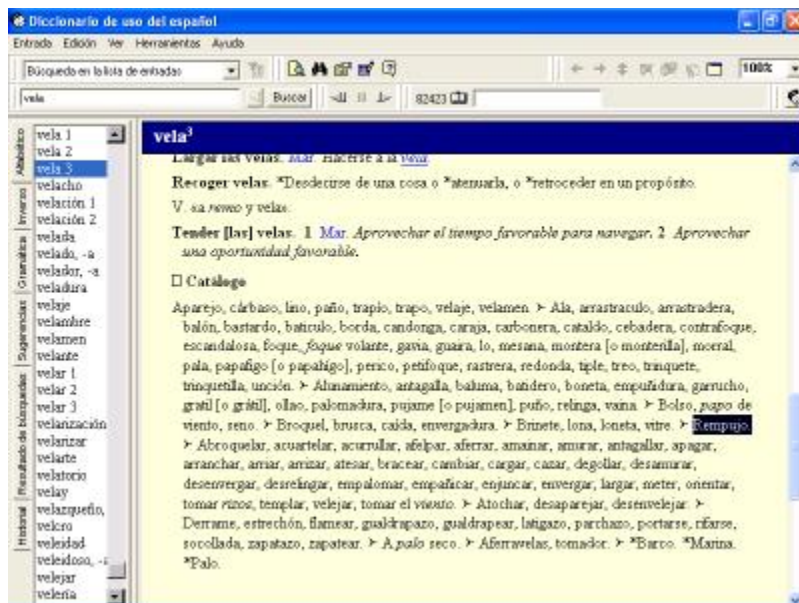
Diccionario de uso del español

Entrada Edición Ver Herramientas Ayuda

Búsqueda en la lista de entradas

vela

Buscar

92423

100%

Alfabético | Inverso | Gramática | Sugerencias | Resultado de búsquedas | Historial

vela 1
vela 2
vela 3
velacho
velación 1
velación 2
velada
velado, -a
velador, -a
veladura
velaje
velambre
velamen
velante
velar 1
velar 2
velar 3
velarización
velarizar
velarte
velatorio
velay
velazqueño,
velcro
veleidad
veleidoso, -a
velejar
velería

vela³

Largar las velas. Mar. Hacerse a la vela.

Recoger velas. *Desdecirse de una cosa o *atenuarla, o *retroceder en un propósito.

V. «a remo y velas».

Tender [las] velas. 1 Mar. Aprovechar el tiempo favorable para navegar. 2 Aprovechar una oportunidad favorable.

□ Catálogo

Aparejo, cárbaso, lino, paño, trapio, trapo, velaje, velamen. ➤ Ala, arrastraculo, arrastradera, balón, bastardo, baticulo, borda, candonga, caraja, carbonera, cataldo, cebadera, contrafoque, escandalosa, foque, foque volante, gavia, guaira, lo, mesana, montera [o monterilla], moreral, pala, papafigo [o papahígo], perico, petifoque, rastrera, redonda, tiple, treo, trinquete, trinquetilla, unción. ➤ Afrenamiento, antagalla, baluma, batidero, boneta, empuñadura, garrucho, gratil [o grátil], ollao, palomadura, pujame [o pujamen], puño, relinga, vaina. ➤ Bolso, papo de viento, seno. ➤ Broquel, brusca, caída, envergadura. ➤ Brinete, lona, loneta, vitre. ➤ Rempujo. ➤ Abroquelar, acuartelar, acurrullar, afelpar, aferrar, amainar, amurar, antagallar, apagar, arranchar, arriar, arrizar, atesar, bracear, cambiar, cargar, cazar, degollar, desamurar, desenvergar, desrelingar, empalomar, empañicar, enjuncar, envergar, largar, meter, orientar, tomar rizos, templar, velejar, tomar el viento. ➤ Atochar, desaparejar, desenvelejar. ➤ Derrame, estrechón, flamear, gualdrapazo, gualdrapear, latigazo, parchazo, portarse, rifarse, socollada, zapatazo, zapatear. ➤ A palo seco. ➤ Aferravelas, tomador. ➤ *Barco. *Marina. *Palo.